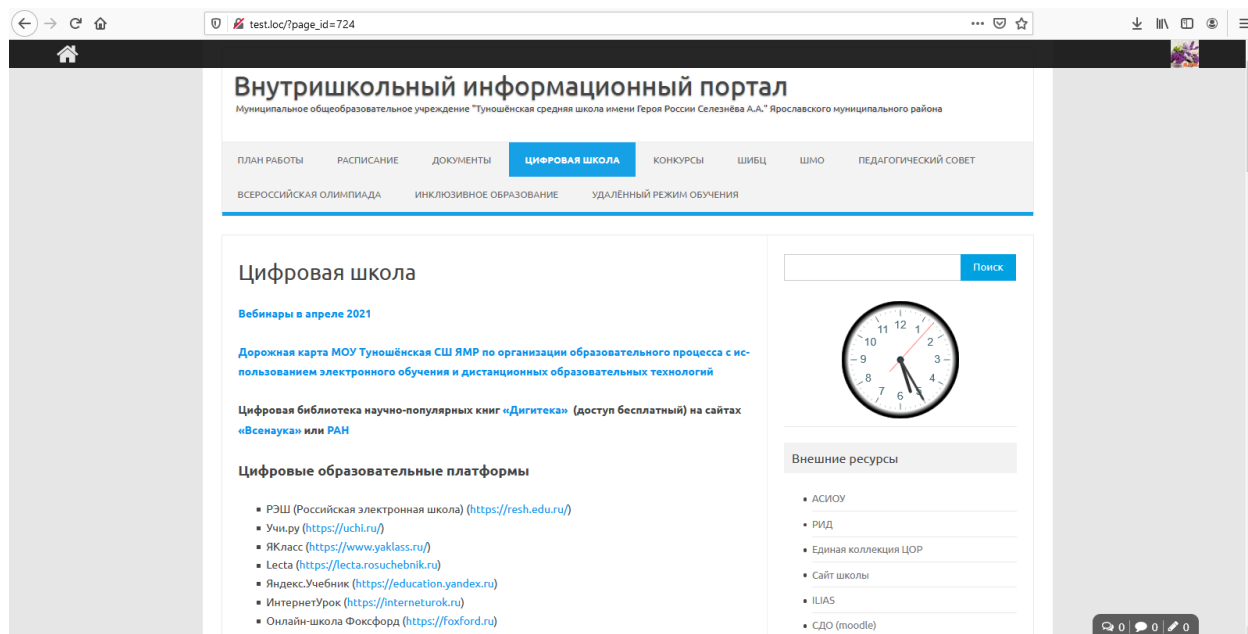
test.loc/?page_id=724

Внутришкольный информационный портал
Муниципальное общеобразовательное учреждение "Туношёнская средняя школа имени Героя России Селезнёва А.А." Ярославского муниципального района

ПЛАН РАБОТЫ РАСПИСАНИЕ ДОКУМЕНТЫ ЦИФРОВАЯ ШКОЛА КОНКУРСЫ ШИБЦ ШМО ПЕДАГОГИЧЕСКИЙ СОВЕТ ВСЕРОССИЙСКАЯ ОЛИМПИАДА ИНКЛЮЗИВНОЕ ОБРАЗОВАНИЕ УДАЛЁННЫЙ РЕЖИМ ОБУЧЕНИЯ

Цифровая школа

Вебинары в апреле 2021

Дорожная карта МОУ Туношёнская СШ ЯМР по организации образовательного процесса с использованием электронного обучения и дистанционных образовательных технологий

Цифровая библиотека научно-популярных книг «Дигитека» (доступ бесплатный) на сайтах «Всенаука» или РАН

Цифровые образовательные платформы

- РЭШ (Российская электронная школа) (https://resh.edu.ru/)
- Учи.ру (https://uchi.ru/)
- ЯКласс (https://www.yaklass.ru/)
- Lecta (https://lecta.rosuchebnik.ru)
- Яндекс.Учебник (https://education.yandex.ru)
- ИнтернетУрок (https://interneturok.ru)
- Онлайн-школа Фоксфорд (https://foxford.ru)

Поиск

12 1 2 3 4 5 6 7 8 9 10 11

Внешние ресурсы

- АСИОУ
- РИД
- Единая коллекция ЦОР
- Сайт школы
- ILIAS
- СДО (moodle)

0 0 0